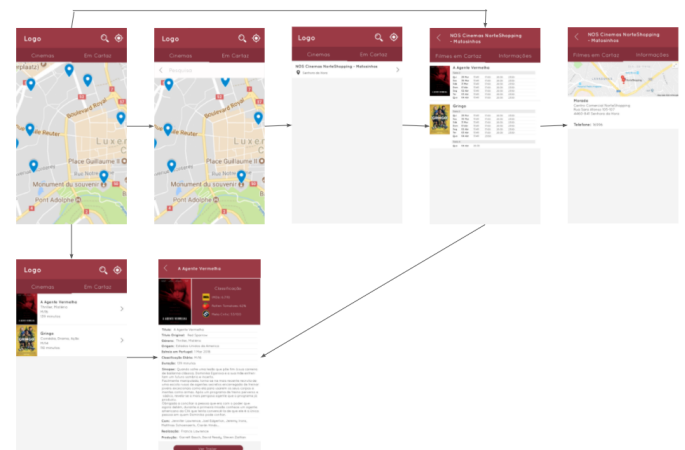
Logo

Cinemas

Em Cartaz

Boulevard Royal

Luxer

Place Guillaume II

Rue Notre-Dame

Monument du souvenir

Pont Adolphe

Logo

Cinemas

Em Cartaz

Boulevard Royal

Place Guillaume II

Monument du souvenir

Pont Adolphe

Logo

Cinemas

Em Cartaz

NOS Cinemas NorteShopping - Matosinhos

NOS Cinemas NorteShopping - Matosinhos

Filmes em Cartaz

Informações

A Agente Vermelha

Gringo

NOS Cinemas NorteShopping - Matosinhos

Filmes em Cartaz

Informações

Morada

Telefone

Logo

Cinemas

Em Cartaz

A Agente Vermelha

Gringo

A Agente Vermelha

Classificação

Título: A Agente Vermelha

Título Original: Red Sparrow

Género: Thriller

Sinopse:

Elenco:

Realização: Francis Lawrence

Produção: